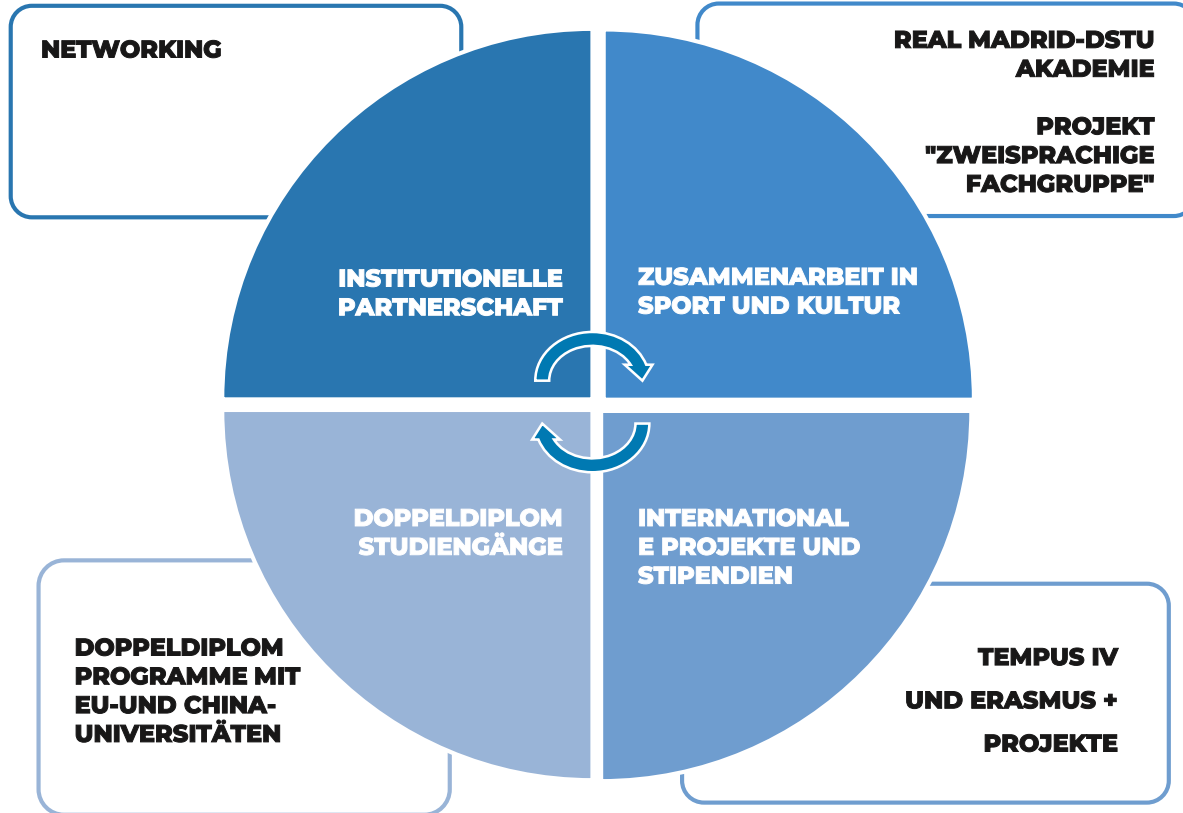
NETWORKING

REAL MADRID-DSTU AKADEMIE

PROJEKT "ZWEISPRACHIGE FACHGRUPPE"

INSTITUTIONELLE PARTNERSCHAFT

ZUSAMMENARBEIT IN SPORT UND KULTUR

DOPPELDIPLOM STUDIENGÄNGE

INTERNATIONAL E PROJEKTE UND STIPENDIEN

DOPPELDIPLOM PROGRAMME MIT EU-UND CHINA-UNIVERSITÄTEN

TEMPUS IV

UND ERASMUS +

PROJEKTE